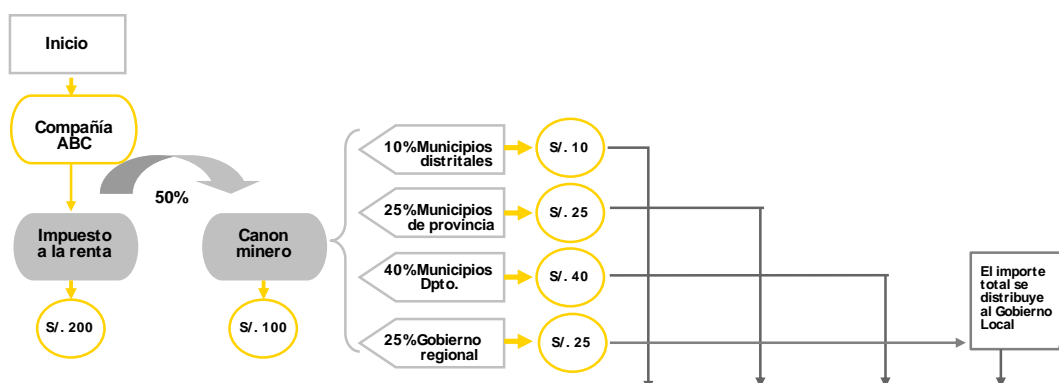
Inicio

Compañía ABC

50%

Impuesto a la renta

S/. 200

Canon minero

S/. 100

10%Municipios distritales

S/. 10

25%Municipios de provincia

S/. 25

40%Municipios Dpto.

S/. 40

25%Gobierno regional

S/. 25

El importe total se distribuye al Gobierno Local